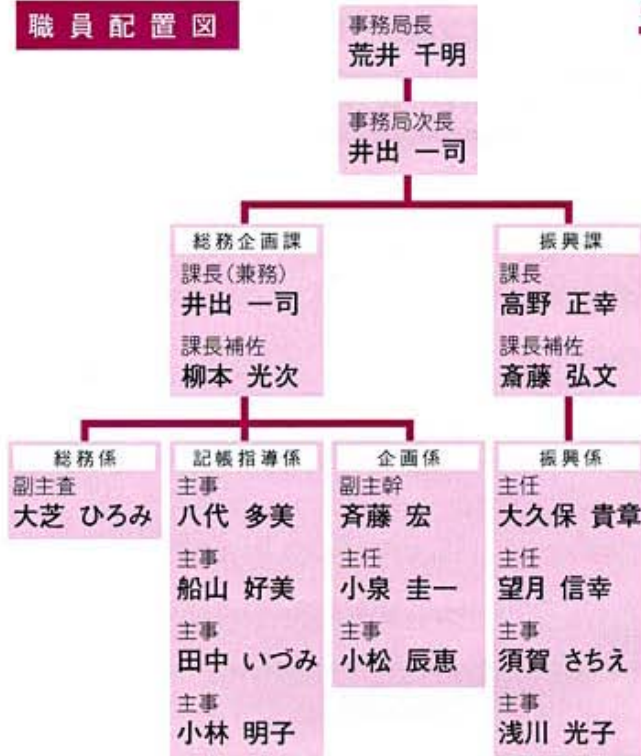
職員配置図

事務局長
荒井 千明

事務局次長
井出 一司

総務企画課
課長(兼務)
井出 一司
課長補佐
柳本 光次

振興課
課長
高野 正幸
課長補佐
斎藤 弘文

総務係
副主査
大芝 ひろみ

記帳指導係
主事
八代 多美
主事
船山 好美
主事
田中 いづみ
主事
小林 明子

企画係
副主幹
斉藤 宏
主任
小泉 圭一
主事
小松 辰恵

振興係
主任
大久保 貴章
主任
望月 信幸
主事
須賀 さちえ
主事
浅川 光子